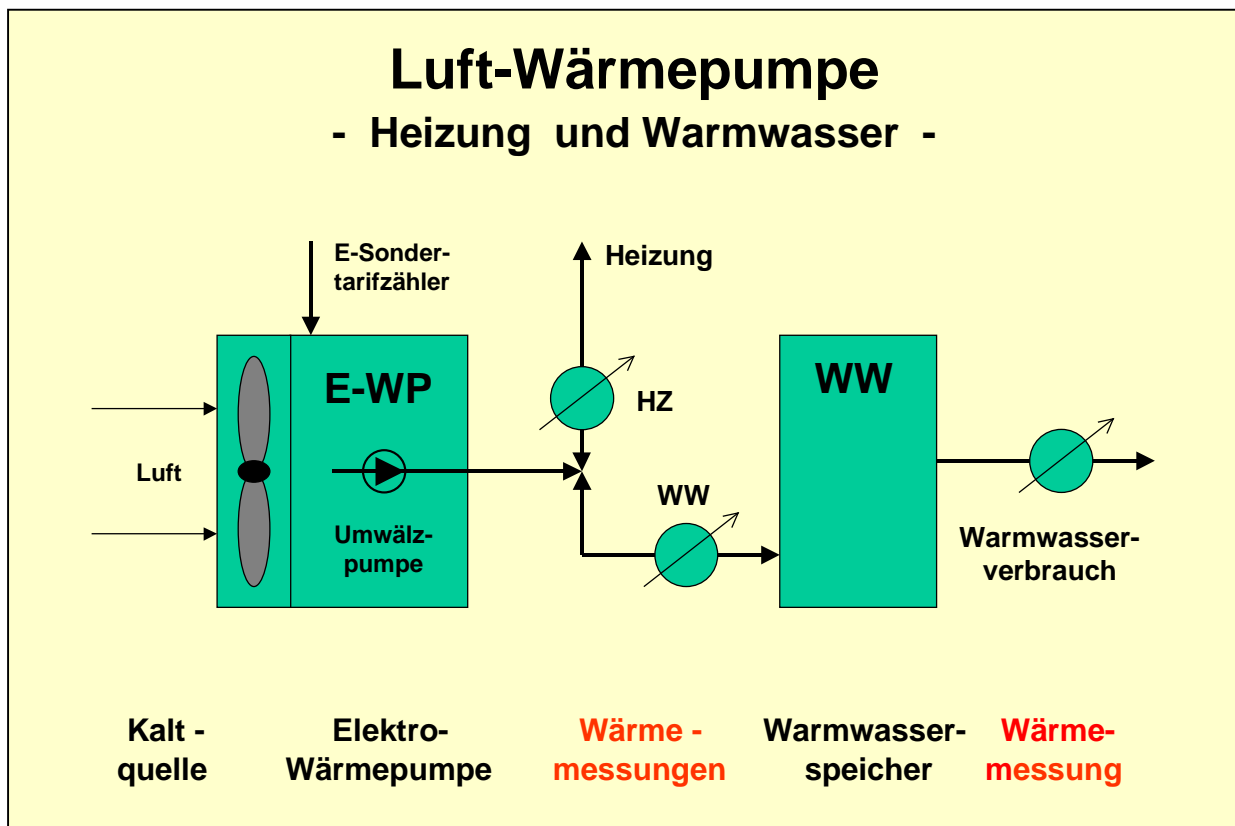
Luft-Wärmepumpe
- Heizung und Warmwasser -

E-Sondertarifzähler

Heizung

E-WP

HZ

WW

Luft

WW

Umwälzpumpe

Warmwasserverbrauch

Kalt - quelle

Elektro-Wärmepumpe

Wärme - messungen

Warmwasser-speicher

Wärme-messung